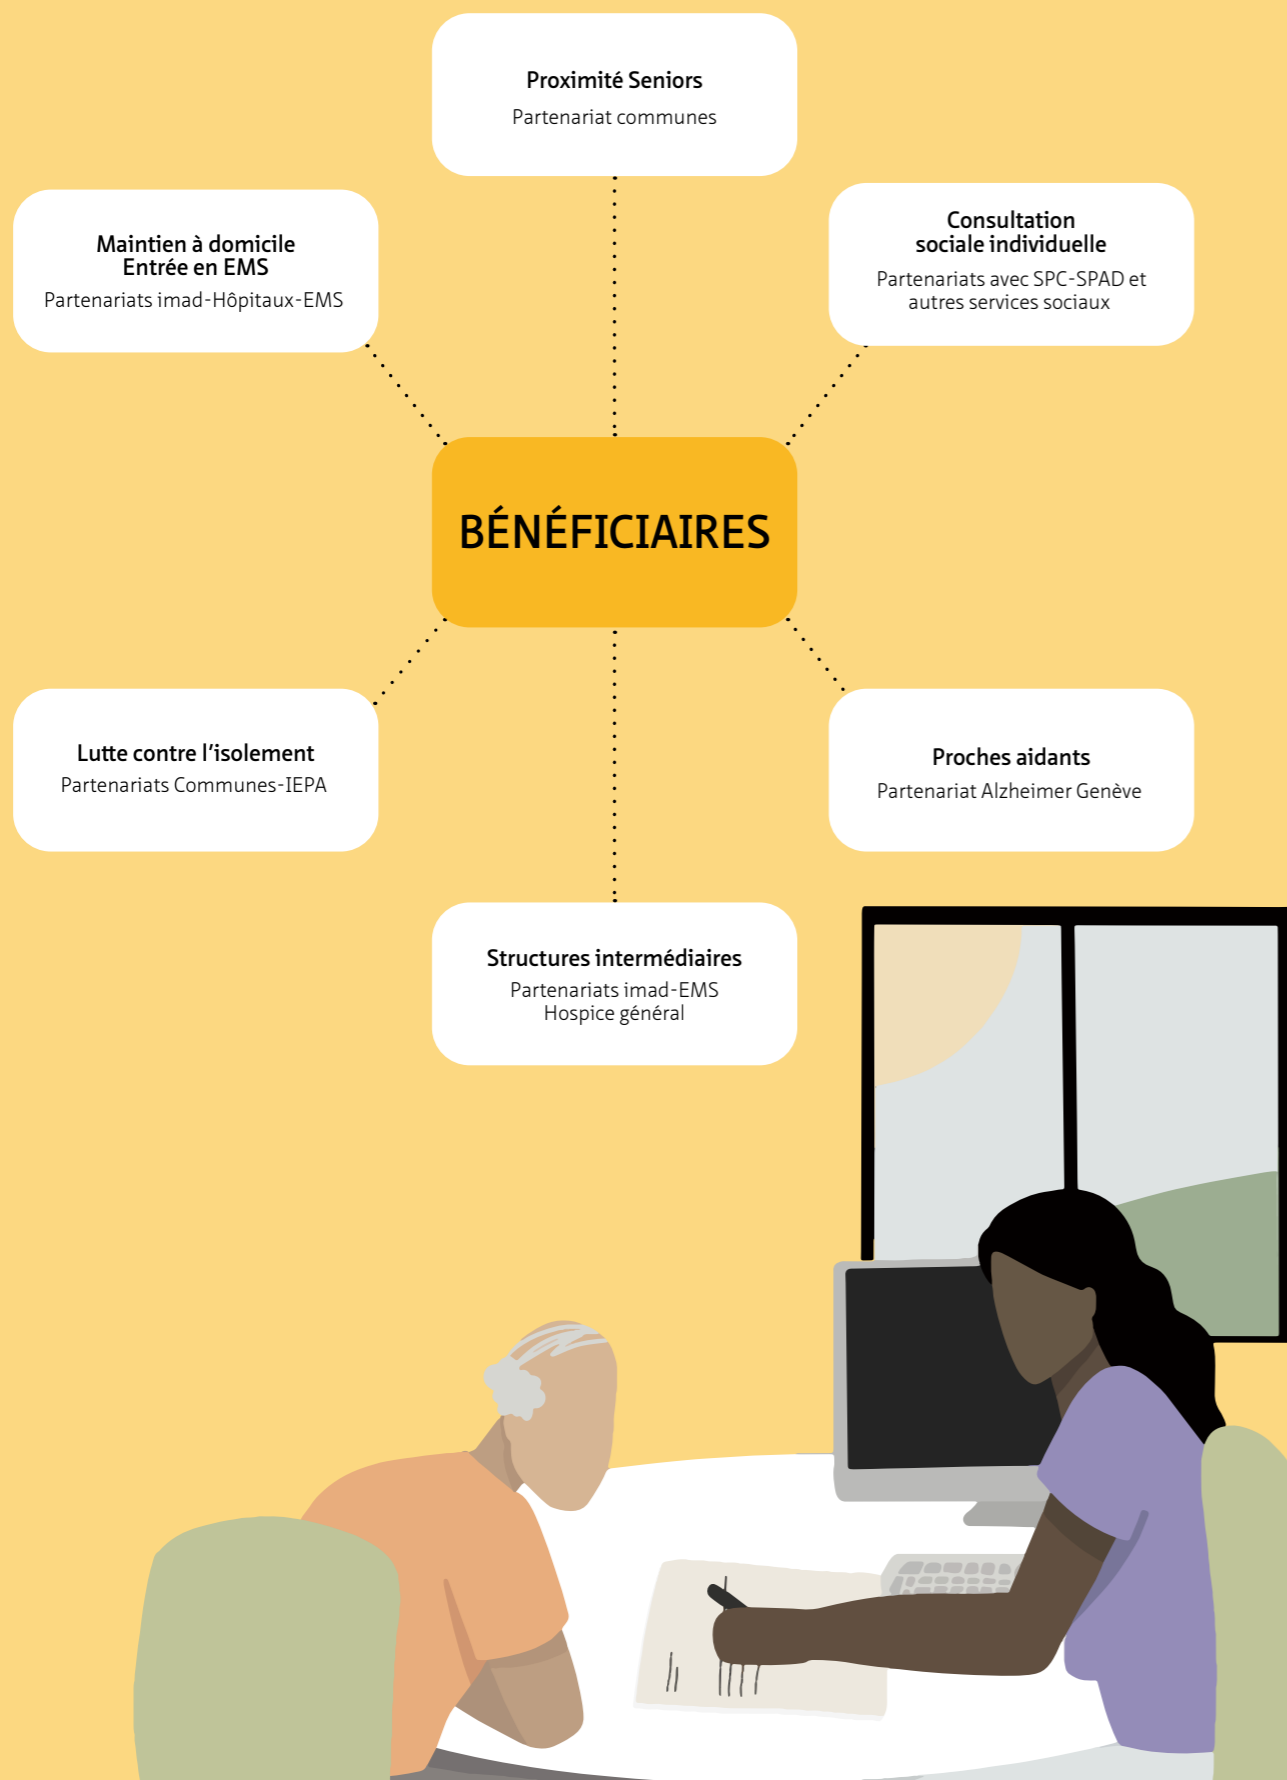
Proximité Seniors
Partenariat communes

Maintien à domicile
Entrée en EMS
Partenariats imad-Hôpitaux-EMS

Consultation sociale individuelle
Partenariats avec SPC-SPAD et autres services sociaux

BÉNÉFICIAIRES

Lutte contre l'isolement
Partenariats Communes-IEPA

Proches aidants
Partenariat Alzheimer Genève

Structures intermédiaires
Partenariats imad-EMS
Hospice général